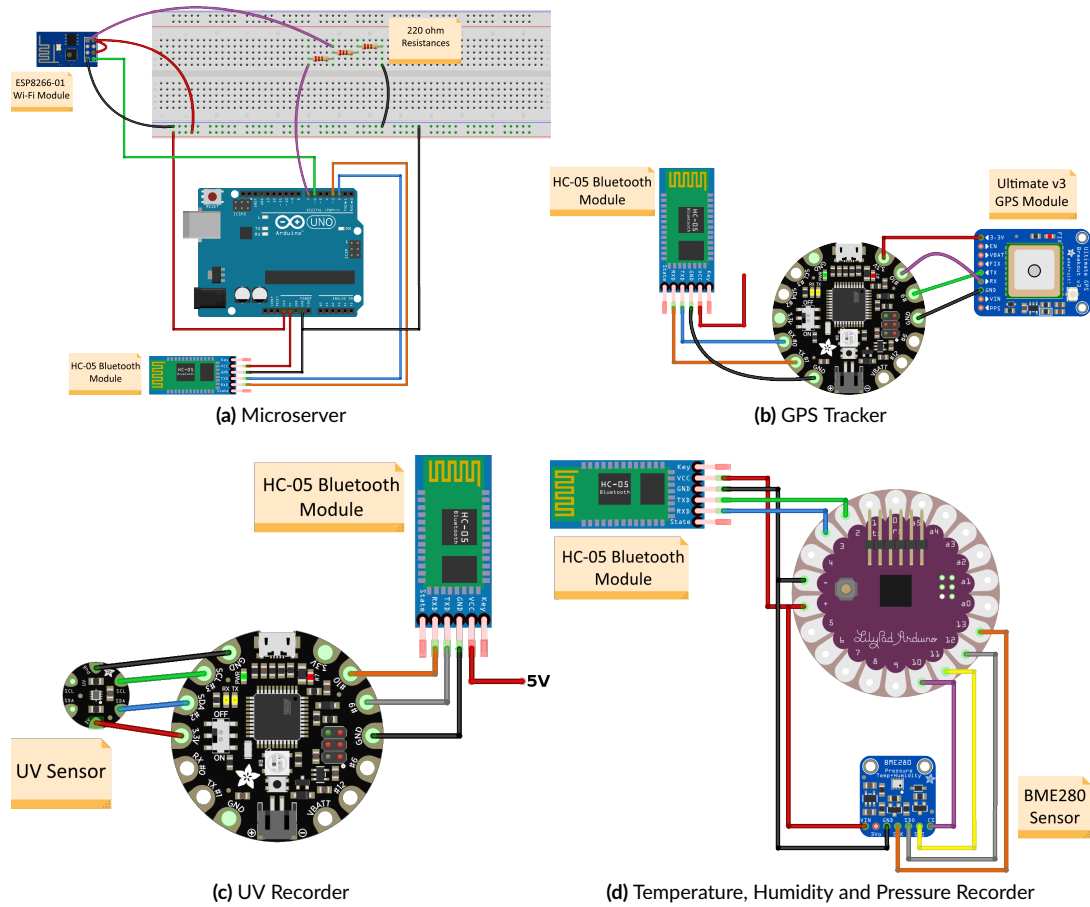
ESP8266-01 Wi-Fi Module

220 ohm Resistances

HC-05 Bluetooth Module

**(a)** Microserver

HC-05 Bluetooth Module

Ultimate v3 GPS Module

**(b)** GPS Tracker

HC-05 Bluetooth Module

5V

UV Sensor

**(c)** UV Recorder

Key
VCC
GND
TXD
RXD
State

HC-05 Bluetooth Module

LilyPad Arduino

BME280 Sensor

**(d)** Temperature, Humidity and Pressure Recorder